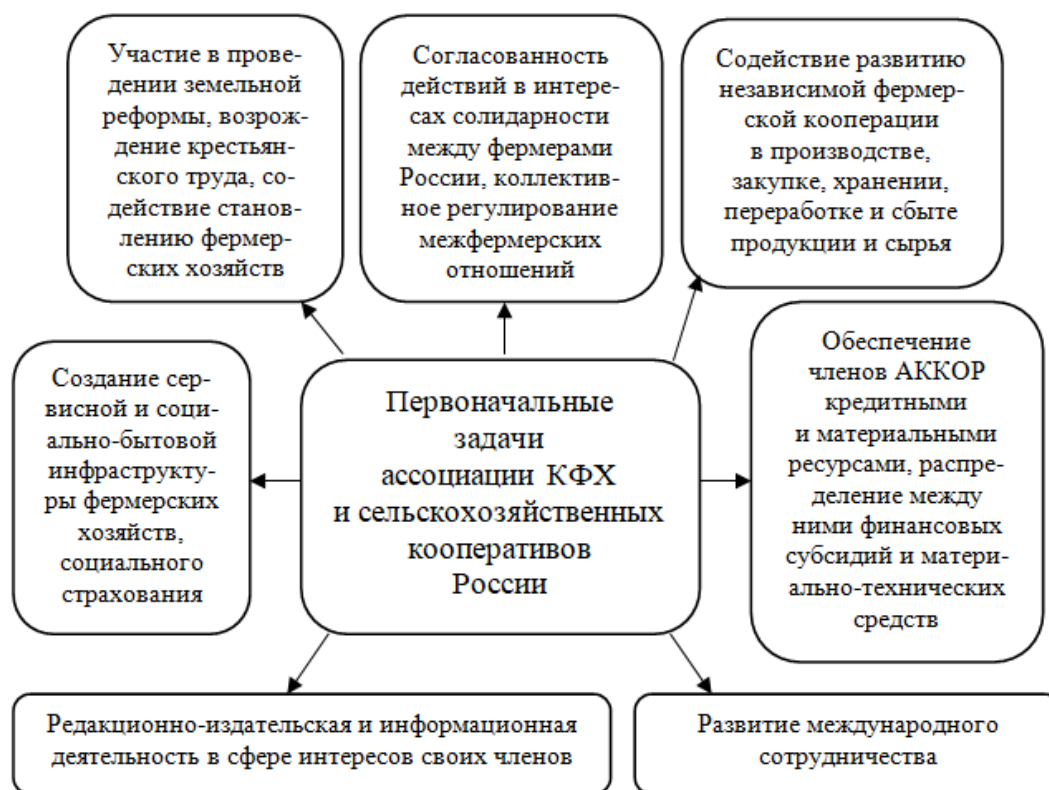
Участие в проведении земельной реформы, возрождение крестьянского труда, содействие становлению фермерских хозяйств

Согласованность действий в интересах солидарности между фермерами России, коллективное регулирование межфермерских отношений

Содействие развитию независимой фермерской кооперации в производстве, закупке, хранении, переработке и сбыте продукции и сырья

Создание сервисной и социально-бытовой инфраструктуры фермерских хозяйств, социального страхования

Первоначальные задачи ассоциации КФХ и сельскохозяйственных кооперативов России

Обеспечение членов АККОР кредитными и материальными ресурсами, распределение между ними финансовых субсидий и материально-технических средств

Редакционно-издательская и информационная деятельность в сфере интересов своих членов

Развитие международного сотрудничества